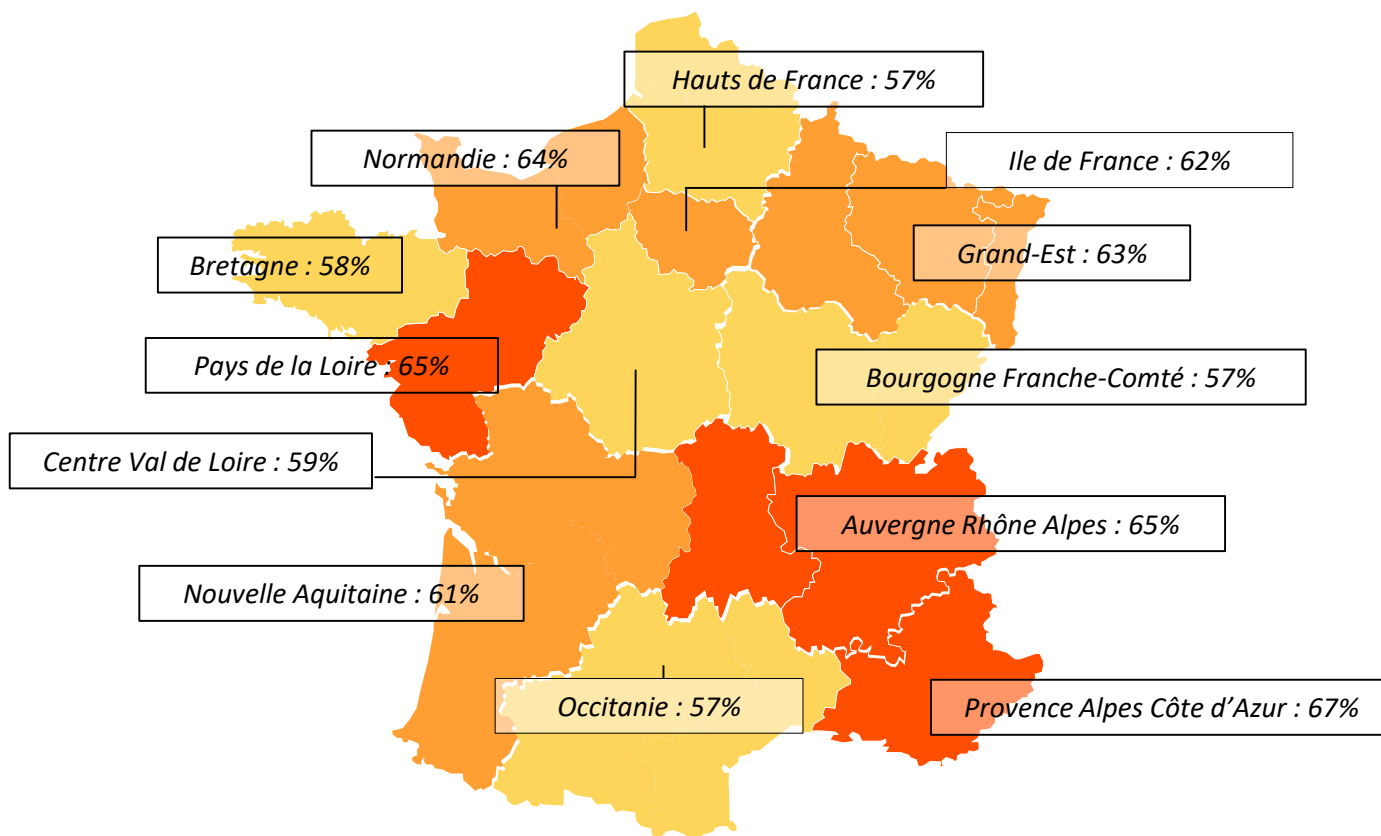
Hauts de France : 57%

Normandie : 64%

Ile de France : 62%

Bretagne : 58%

Grand-Est : 63%

Pays de la Loire : 65%

Bourgogne Franche-Comté : 57%

Centre Val de Loire : 59%

Auvergne Rhône Alpes : 65%

Nouvelle Aquitaine : 61%

Occitanie : 57%

Provence Alpes Côte d’Azur : 67%